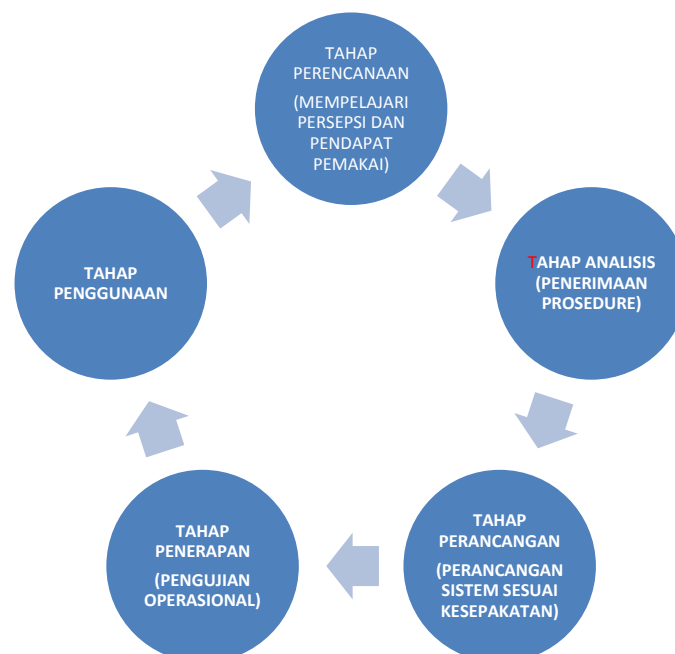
TAHAP PERENCANAAN

(MEMPELAJARI PERSEPSI DAN PENDAPAT PEMAKAI)

TAHAP ANALISIS (PENERIMAAN PROSEDURE)

TAHAP PERANCANGAN

(PERANCANGAN SISTEM SESUAI KESEPAKATAN)

TAHAP PENERAPAN

(PENGUJIAN OPERASIONAL)

TAHAP PENGGUNAAN